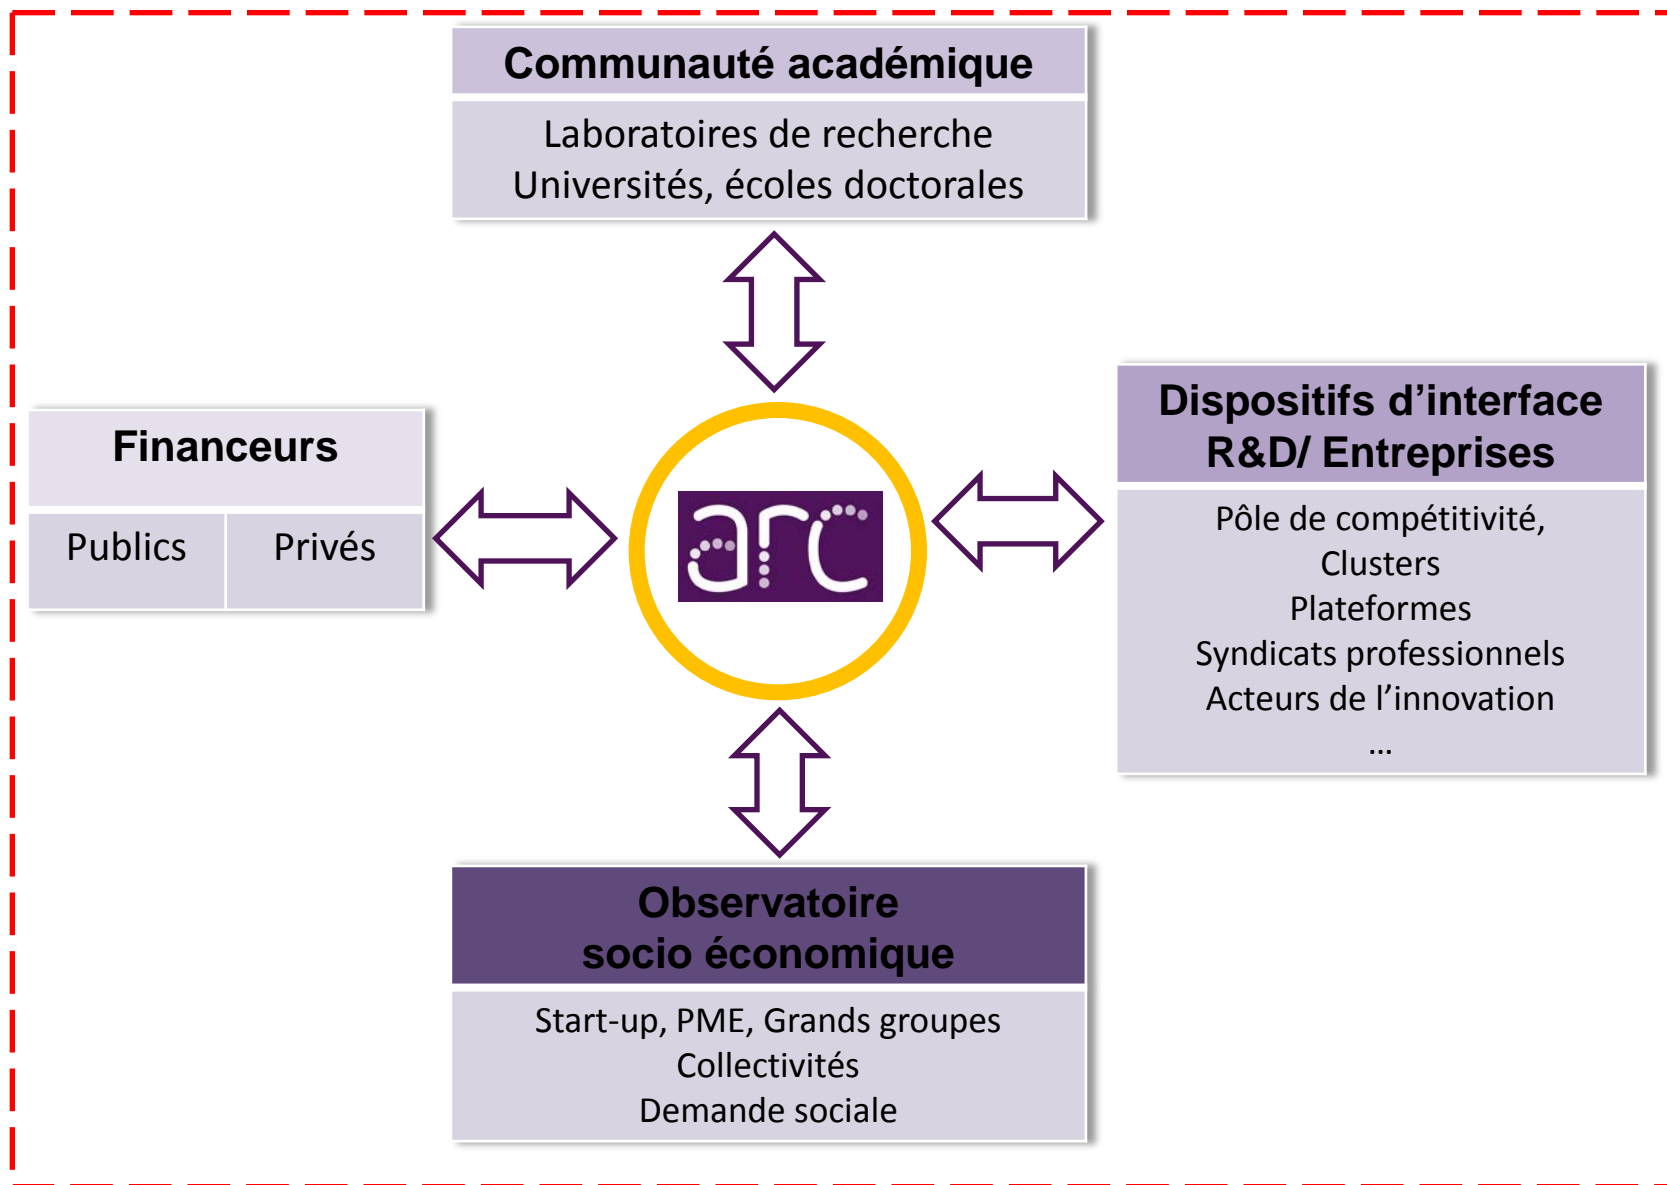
Communauté académique

Laboratoires de recherche
Universités, écoles doctorales

Financeurs

| Publics | Privés |
|---|---|

arc

Dispositifs d’interface R&D/ Entreprises

Pôle de compétitivité,
Clusters
Plateformes
Syndicats professionnels
Acteurs de l’innovation
…

Observatoire socio économique

Start-up, PME, Grands groupes
Collectivités
Demande sociale